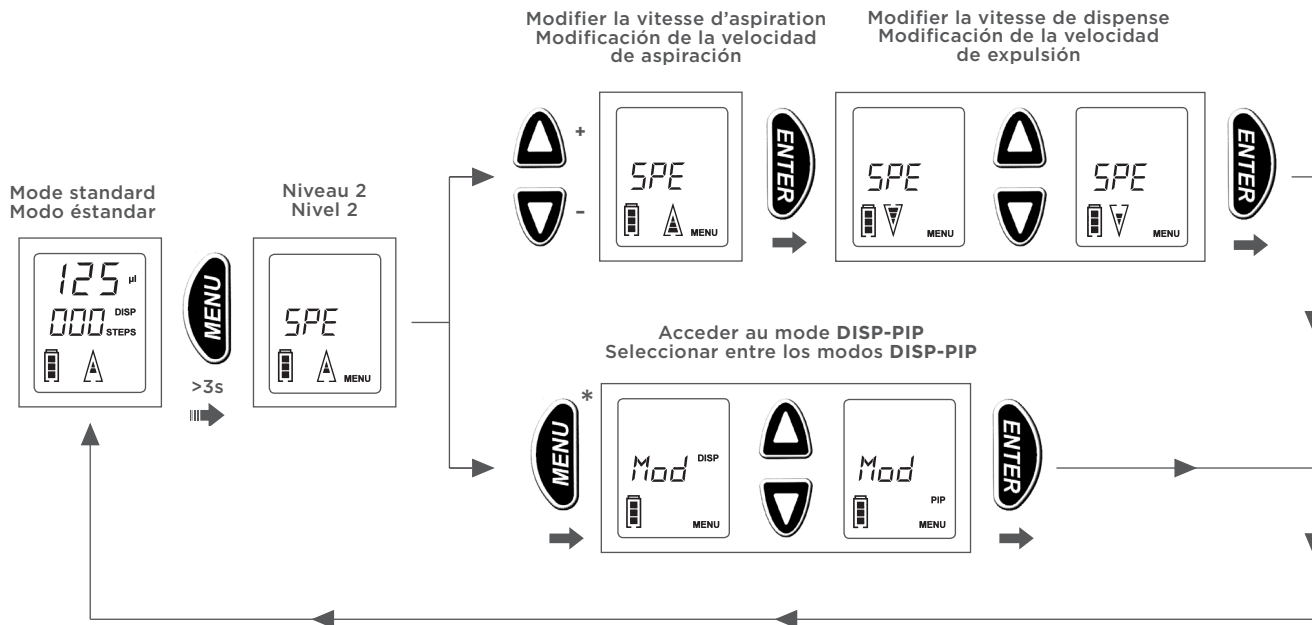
Modifier la vitesse d'aspiration
Modificación de la velocidad de aspiración

Modifier la vitesse de dispense
Modificación de la velocidad de expulsión

Mode standard
Modo éstandar

125 µl
000 DISP STEPS

MENU
>3s

Niveau 2
Nivel 2

SPE
MENU

+
-

SPE
MENU

ENTER

SPE
MENU

SPE
MENU

ENTER

Acceder au mode **DISP-PIP**
Seleccionar entre los modos **DISP-PIP**

MENU
*

Mod DISP
MENU

Mod PIP
MENU

ENTER